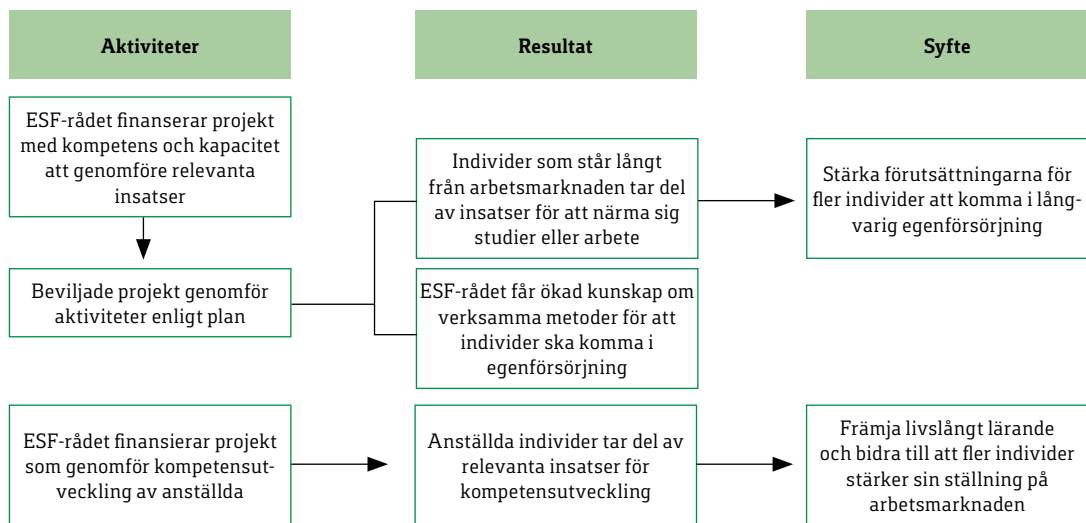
Aktiviteter

Resultat

Syfte

ESF-rådet finanserar projekt med kompetens och kapacitet att genomföre relevanta insatser

Beviljade projekt genomför aktiviteter enligt plan

Individer som står långt från arbetsmarknaden tar del av insatser för att närma sig studier eller arbete

ESF-rådet får ökad kunskap om verksamma metoder för att individer ska komma i egenförsörjning

Stärka förutsättningarna för fler individer att komma i långvarig egenförsörjning

ESF-rådet finansierar projekt som genomför kompetensutveckling av anställda

Anställda individer tar del av relevanta insatser för kompetensutveckling

Främja livslångt lärande och bidra till att fler individer stärker sin ställning på arbetsmarknaden